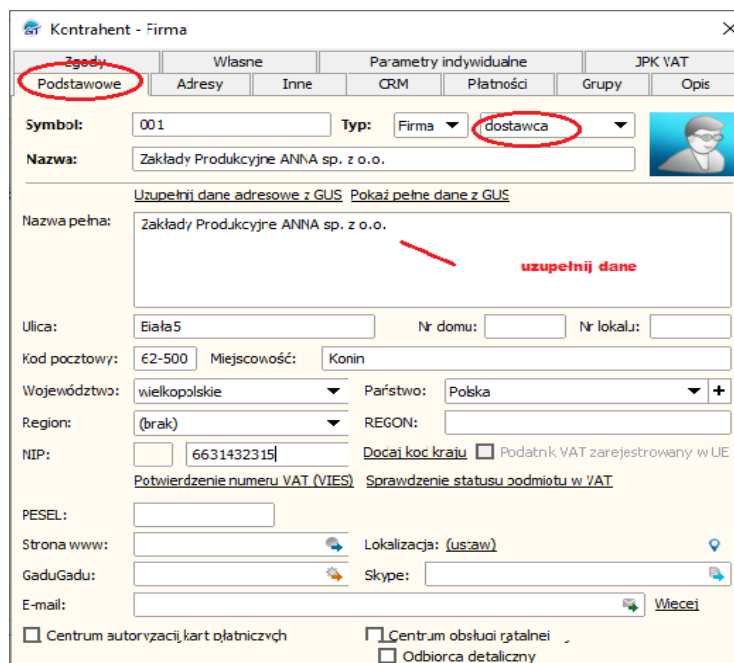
Kontrahent - Firma

Zgody | Własne | Parametry indywidualne | JPK VAT
Podstawowe | Adresy | Inne | CRM | Płatności | Grupy | Opis

Symbol: 001
Typ: Firma dostawca
Nazwa: Zakłady Produkcyjne ANNA sp. z o.o.

Uzupełnij dane adresowe z GUS Pokaż pełne dane z GUS

Nazwa pełna: Zakłady Produkcyjne ANNA sp. z o.o.

uzupełnij dane

Ulica: Biała5
Nr domu:
Nr lokalu:
Kod pocztowy: 62-500
Miejscowość: Konin
Województwo: wielkopolskie
Państwo: Polska
Region: (brak)
REGON:
NIP: 6631432315
Dodaj kod kraju
Podatnik VAT zarejestrowany w UE
Potwierdzenie numeru VAT (VIES) Sprawdzenie statusu podmiotu w VAT
PESEL:
Strona www:
Lokalizacja: (ustaw)
GaduGadu:
Skype:
E-mail:
Więcej
Centrum autoryzacji kart płatniczych
Centrum obsługi ratalnej
Odbiorca detaliczny